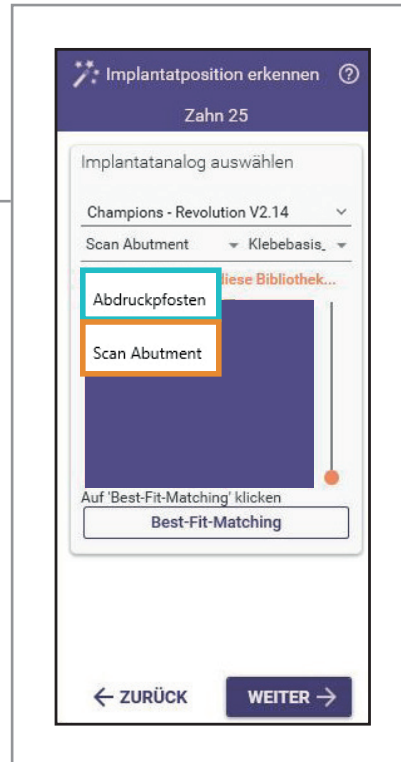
Implantatposition erkennen ⓘ

Zahn 25

Implantatanalog auswählen

Champions - Revolution V2.14

Scan Abutment

Klebebasis_

Abdruckpfosten

iese Bibliothek...

Scan Abutment

Auf 'Best-Fit-Matching' klicken

Best-Fit-Matching

← ZURÜCK

WEITER →